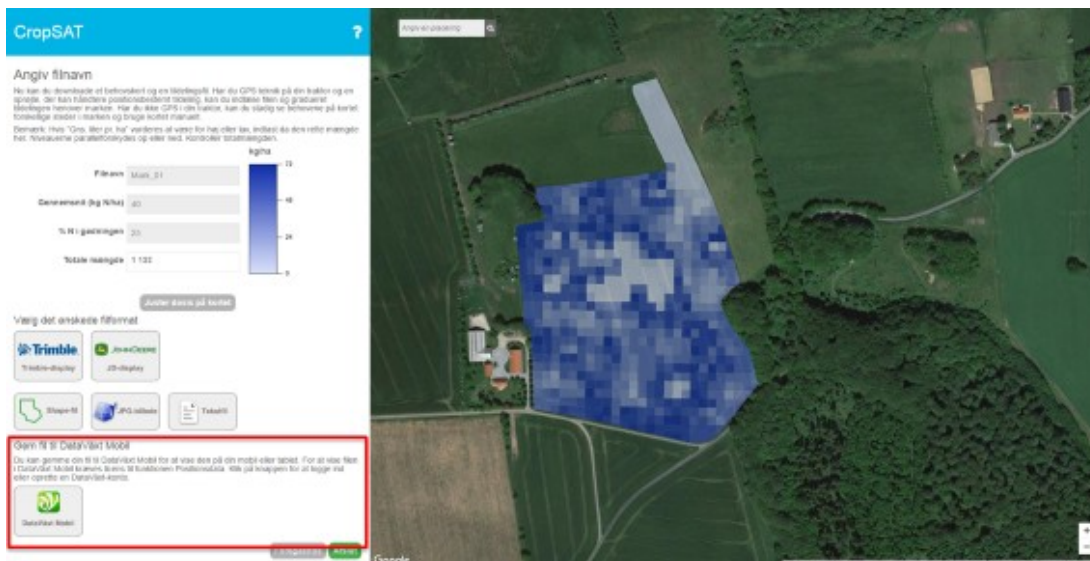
CropSAT

?

Angiv filnavn

No kan du downloade et behovskort og en tildelingsfil. Har du GPS teknik på din traktor og en spreder, der kan håndtere positionsbestemt tildeling, kan du indlæse filen og graduerel tildelingen henover marken. Har du ikke GPS i din traktor, kan du stadig se behovene på kortet forskellige steder i marken og bruge kortet manuelt.

Bemærk: Hvis "Gns. liter pr. ha" vurderes at være for høj eller lav, indtast da den rette mængde her. Niveauerne parallelforskydes op eller ned. Kontroller totalmængden.

kg/ha

72

48

24

0

Filnavn Mark_01

Gennemsnit (kg N/ha) 40

% N i gødningen 20

Totale mængde 1 133

Juster doser på kortet

Vælg det ønskede filformat

Trimble

Trimble-display

JohnDeere

JD-display

Shape-fil

JPG-billede

Tekstfil

Gem fil til DataVäxt Mobil

Du kan gemme din fil til DataVäxt Mobil for at vise den på din mobil eller tablet. For at vise filen i DataVäxt Mobil kræves brug af funktionen Positionsdata. Klik på knappen for at logge ind eller oprette en DataVäxt-konto.

DataVäxt Mobil

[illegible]

Afslut

Angiv en placering

Google